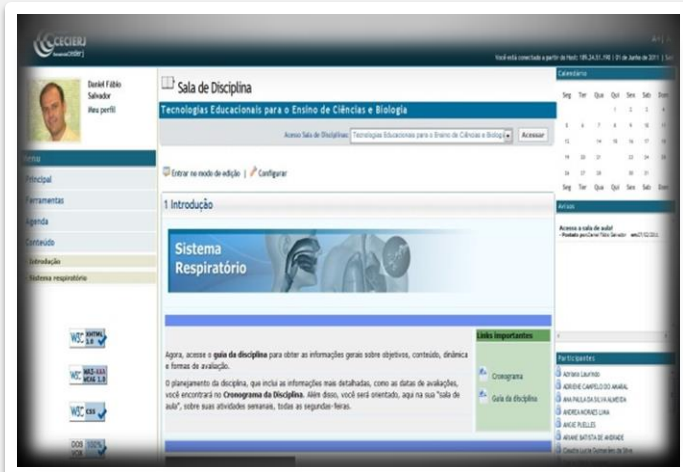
CECIERJ

Você está conectado a partir do Host: 189.24.51.190 | 01 de Junho de 2011 | Sair

Daniel Fábio Salvador
Meu perfil

Menu
Principal
Ferramentas
Agenda
Conteúdo
Introdução
Sistema respiratório

Sala de Disciplina

Tecnologias Educacionais para o Ensino de Ciências e Biologia

Acesso Sala de Disciplinas: Tecnologias Educacionais para o Ensino de Ciências e Biologia
Acessar

Entrar no modo de edição | Configurar

1 Introdução

Sistema Respiratório

Links importantes
Cronograma
Guia da disciplina

Agora, acesse o guia da disciplina para obter as informações gerais sobre objetivos, conteúdo, dinâmica e formas de avaliação.

O planejamento da disciplina, que inclui as informações mais detalhadas, como as datas de avaliações, você encontrará no Cronograma da Disciplina. Além disso, você será orientado, aqui na sua "sala de aula", sobre suas atividades semanais, todas as segundas-feiras.

Calendário
Seg Ter Qua Qui Sex Sab Dom
Seg Ter Qua Qui Sex Sab Dom

Avisos
Acesse a sala de aula!
- Postado por Daniel Fábio Salvador

Participantes
Adriana Laurindo
ADRIENE CAMPELO DO AMARAL
ANA PAULA DA SILVA ALMEIDA
ANDREA MORAES LIMA
ANGIE PUELLES
ARIANE BATISTA DE ANDRADE
Claudia Lucia Guimarães da Silva

W3C XHTML 1.0
W3C WAI-AAA WCAG 1.0
W3C CSS
DOS VOX 100%